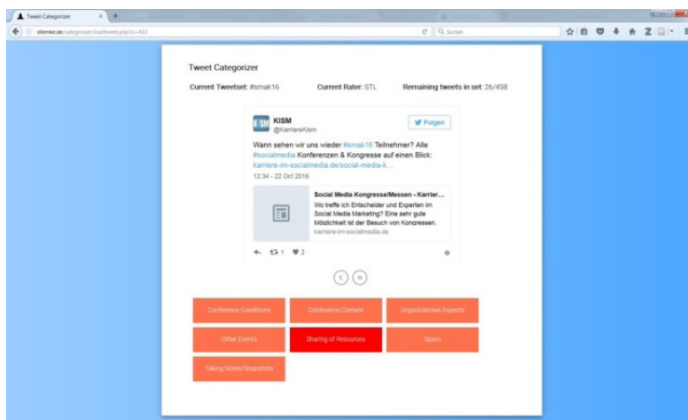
Tweet Categorizer

sternke.de/categorizer/loadtweet.php?id=433

Q Suchen

Tweet Categorizer

Current Tweetset: #smak16

Current Rater: STL

Remaining tweets in set: 26/458

KISM
@KarriereKism

Folgen

Wann sehen wir uns wieder #smak16 Teilnehmer? Alle #socialmedia Konferenzen & Kongresse auf einen Blick: karriere-im-socialmedia.de/social-media-k...

12:34 - 22 Oct 2016

Social Media Kongresse/Messen - Karrier...
Wo treffe ich Entscheider und Experten im Social Media Marketing? Eine sehr gute Möglichkeit ist der Besuch von Kongressen.
karriere-im-socialmedia.de

1 2

Conference Conditions

Conference Content

Organizational Aspects

Other Events

Sharing of Resources

Spam

Taking Notes/Snapshots